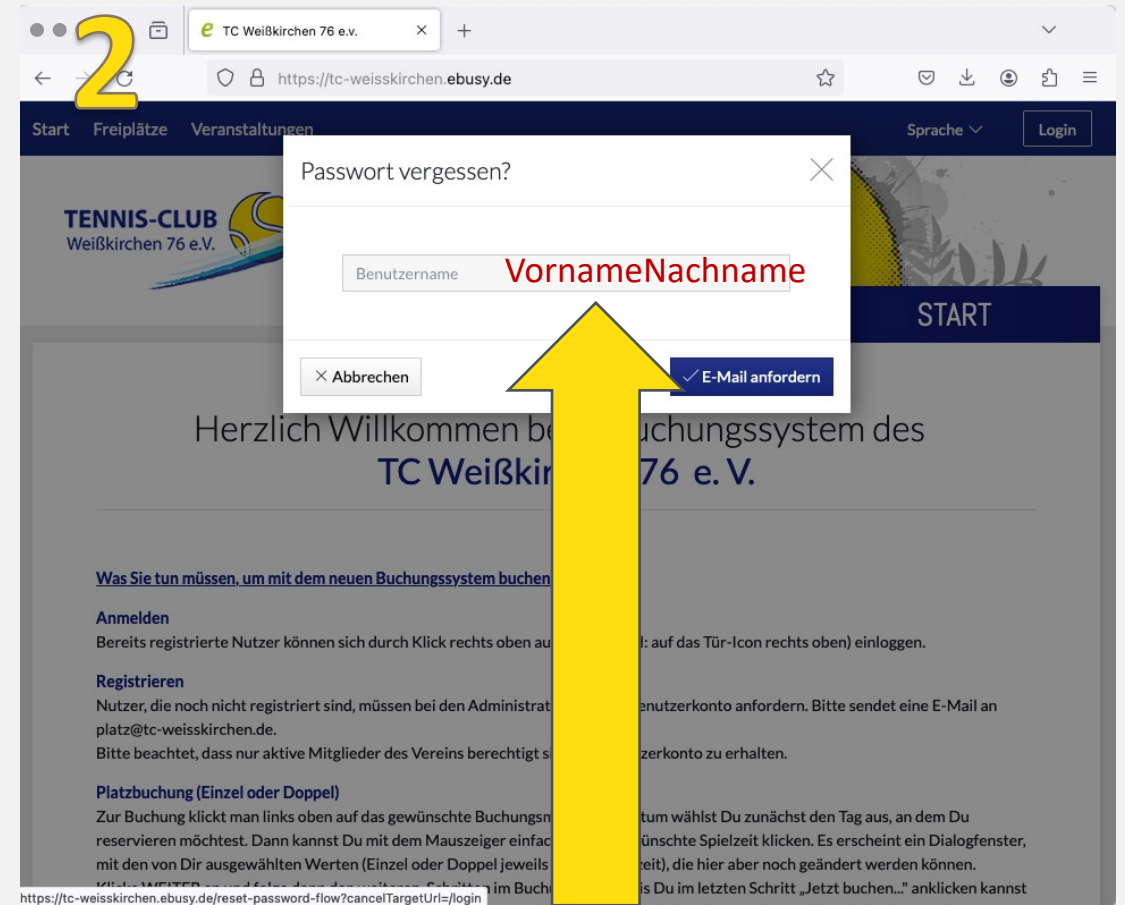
2

TC Weißkirchen 76 e.v.

https://tc-weisskirchen.ebusy.de

Start Freiplätze Veranstaltungen

Sprache Login

TENNIS-CLUB Weißkirchen 76 e.V.

START

Passwort vergessen?

Benutzername VornameNachname

Abbrechen

E-Mail anfordern

Herzlich Willkommen be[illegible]uchungssystem des TC Weißki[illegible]76 e. V.

Was Sie tun müssen, um mit dem neuen Buchungssystem buchen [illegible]

Anmelden
Bereits registrierte Nutzer können sich durch Klick rechts oben au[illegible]l: auf das Tür-Icon rechts oben) einloggen.

Registrieren
Nutzer, die noch nicht registriert sind, müssen bei den Administrat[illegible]enutzerkonto anfordern. Bitte sendet eine E-Mail an platz@tc-weisskirchen.de.
Bitte beachtet, dass nur aktive Mitglieder des Vereins berechtigt s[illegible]zerkonto zu erhalten.

Platzbuchung (Einzel oder Doppel)
Zur Buchung klickt man links oben auf das gewünschte Buchungsm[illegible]tum wählst Du zunächst den Tag aus, an dem Du reservieren möchtest. Dann kannst Du mit dem Mauszeiger einfac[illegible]ünschte Spielzeit klicken. Es erscheint ein Dialogfenster, mit den von Dir ausgewählten Werten (Einzel oder Doppel jeweils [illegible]eit), die hier aber noch geändert werden können.
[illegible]is Du im letzten Schritt „Jetzt buchen..." anklicken kannst

https://tc-weisskirchen.ebusy.de/reset-password-flow?cancelTargetUrl=/login